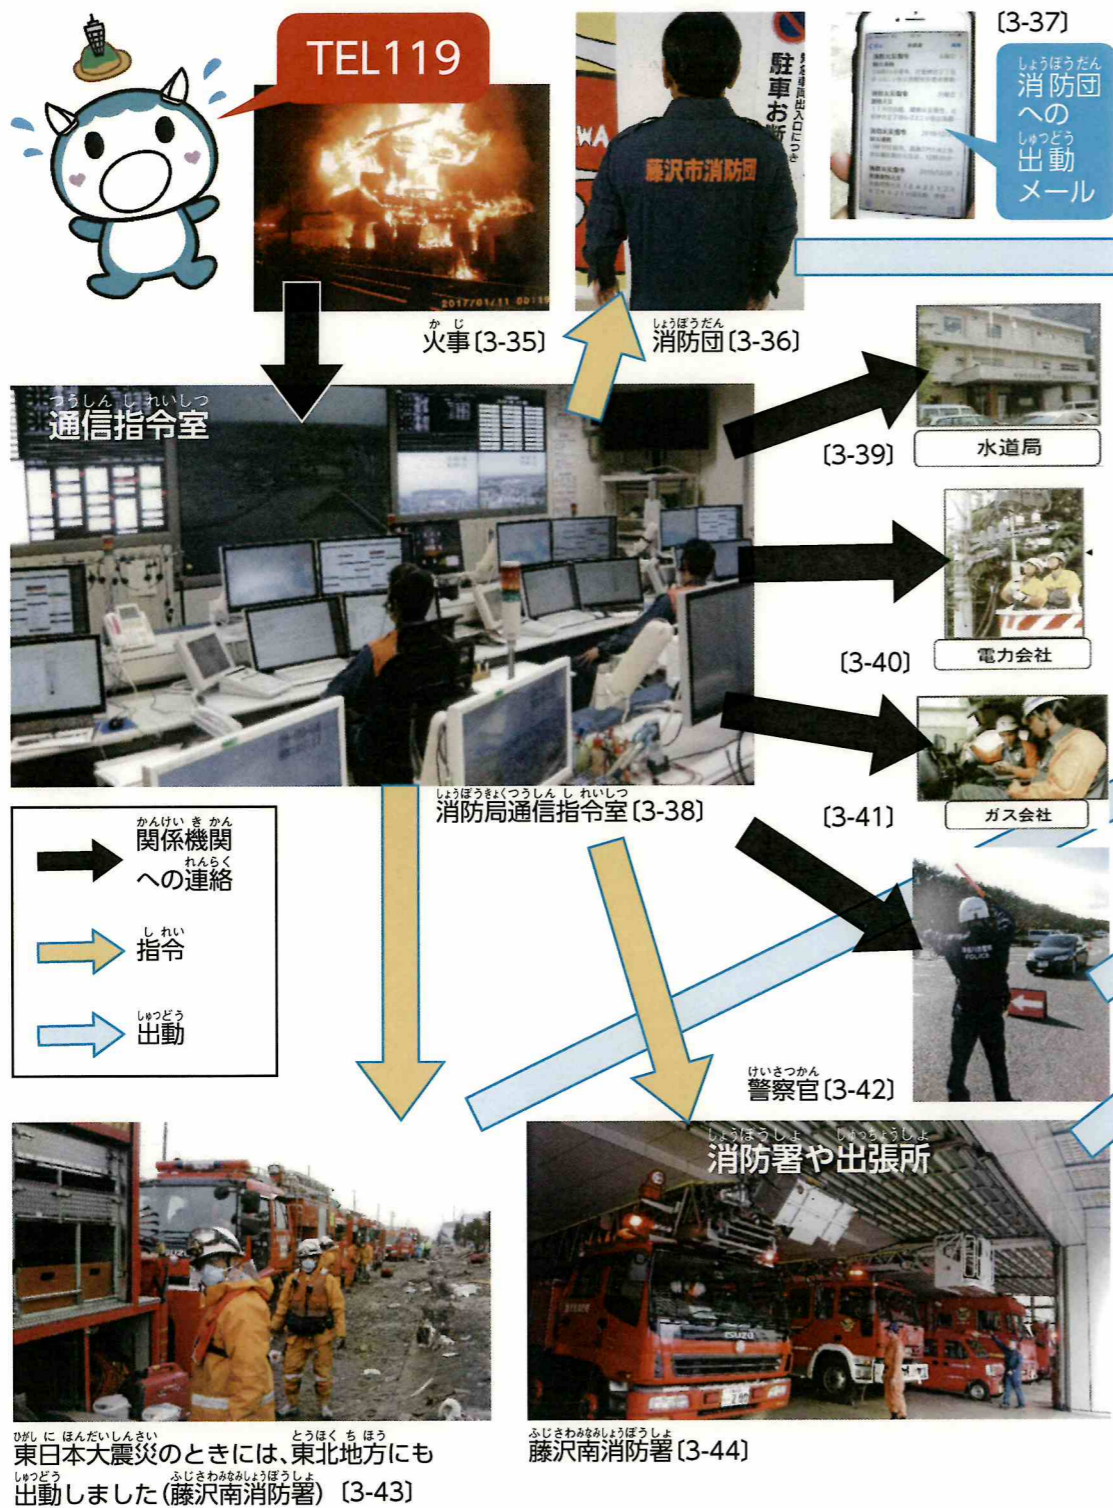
TEL119

2017/01/11 00:19

火事〔3-35〕

藤沢市消防団

駐車お断り

消防団〔3-36〕

〔3-37〕

消防団への出動メール

通信指令室

〔3-39〕

水道局

〔3-40〕

電力会社

〔3-41〕

ガス会社

消防局通信指令室〔3-38〕

関係機関への連絡

指令

出動

警察官〔3-42〕

消防署や出張所

東日本大震災のときには、東北地方にも出動しました(藤沢南消防署)〔3-43〕

藤沢南消防署〔3-44〕